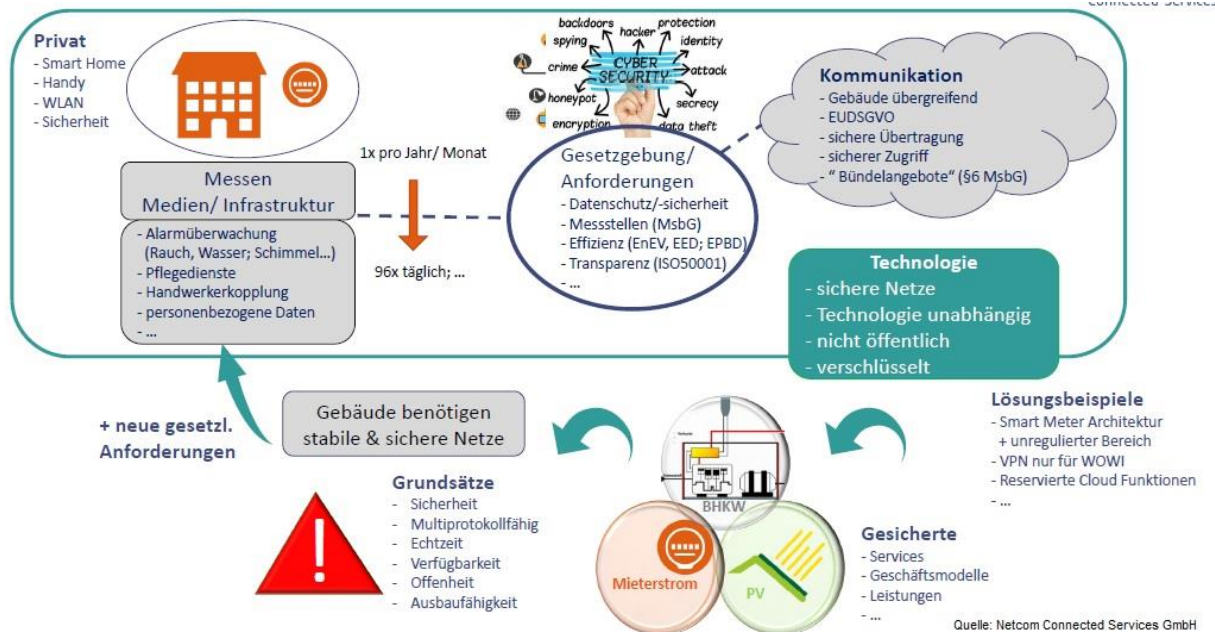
Connected Services

Privat
- Smart Home
- Handy
- WLAN
- Sicherheit

backdoors hacker protection
spying identity
crime CYBER SECURITY attack
honeypot secrecy
encryption data theft

Kommunikation
- Gebäude übergreifend
- EUDSGVO
- sichere Übertragung
- sicherer Zugriff
- " Bündelangebote" (§6 MsbG)

1x pro Jahr/ Monat

Messen
Medien/ Infrastruktur

Gesetzgebung/ Anforderungen
- Datenschutz/-sicherheit
- Messstellen (MsbG)
- Effizienz (EnEV, EED; EPBD)
- Transparenz (ISO50001)
- ...

- Alarmüberwachung (Rauch, Wasser; Schimmel...)
- Pflegedienste
- Handwerkerkopplung
- personenbezogene Daten
- ...

96x täglich; ...

Technologie
- sichere Netze
- Technologie unabhängig
- nicht öffentlich
- verschlüsselt

Lösungsbeispiele
- Smart Meter Architektur + unregulierter Bereich
- VPN nur für WOWI
- Reservierte Cloud Funktionen
- ...

+ neue gesetzl. Anforderungen

Gebäude benötigen stabile & sichere Netze

Grundsätze
- Sicherheit
- Multiprotokollfähig
- Echtzeit
- Verfügbarkeit
- Offenheit
- Ausbaufähigkeit

BHKW

Mieterstrom

PV

Gesicherte
- Services
- Geschäftsmodelle
- Leistungen
- ...

Quelle: Netcom Connected Services GmbH